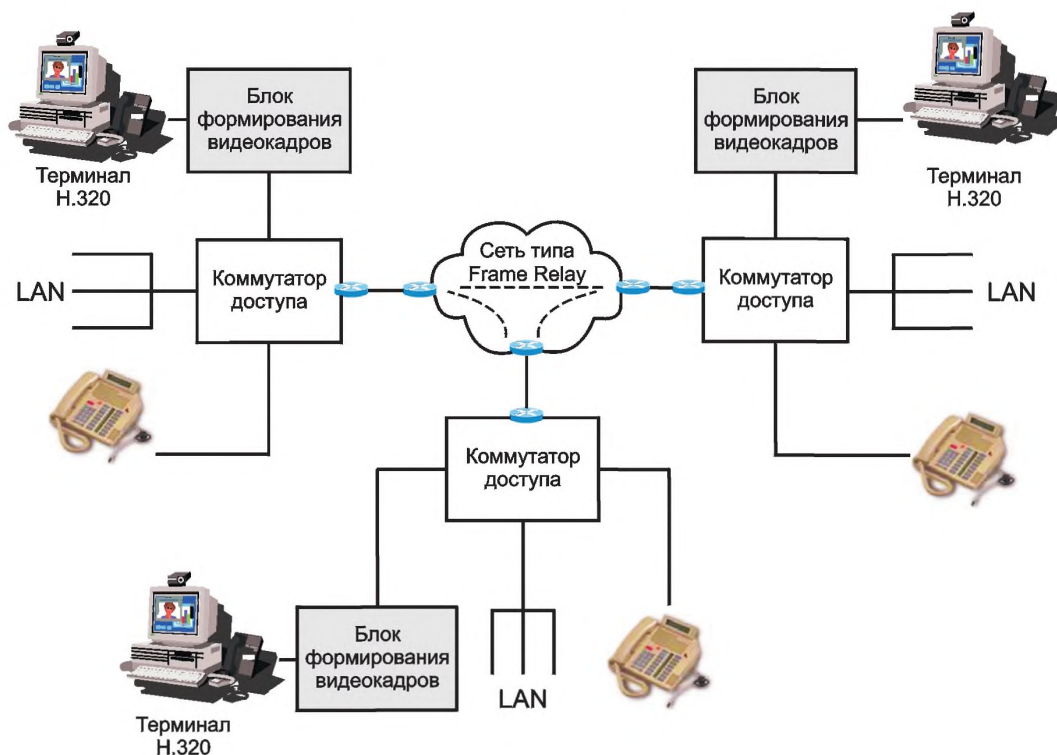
Блок формирования видеокадров

Терминал H.320

Блок формирования видеокадров

Терминал H.320

LAN

Коммутатор доступа

Сеть типа Frame Relay

Коммутатор доступа

LAN

Коммутатор доступа

Блок формирования видеокадров

LAN

Терминал H.320